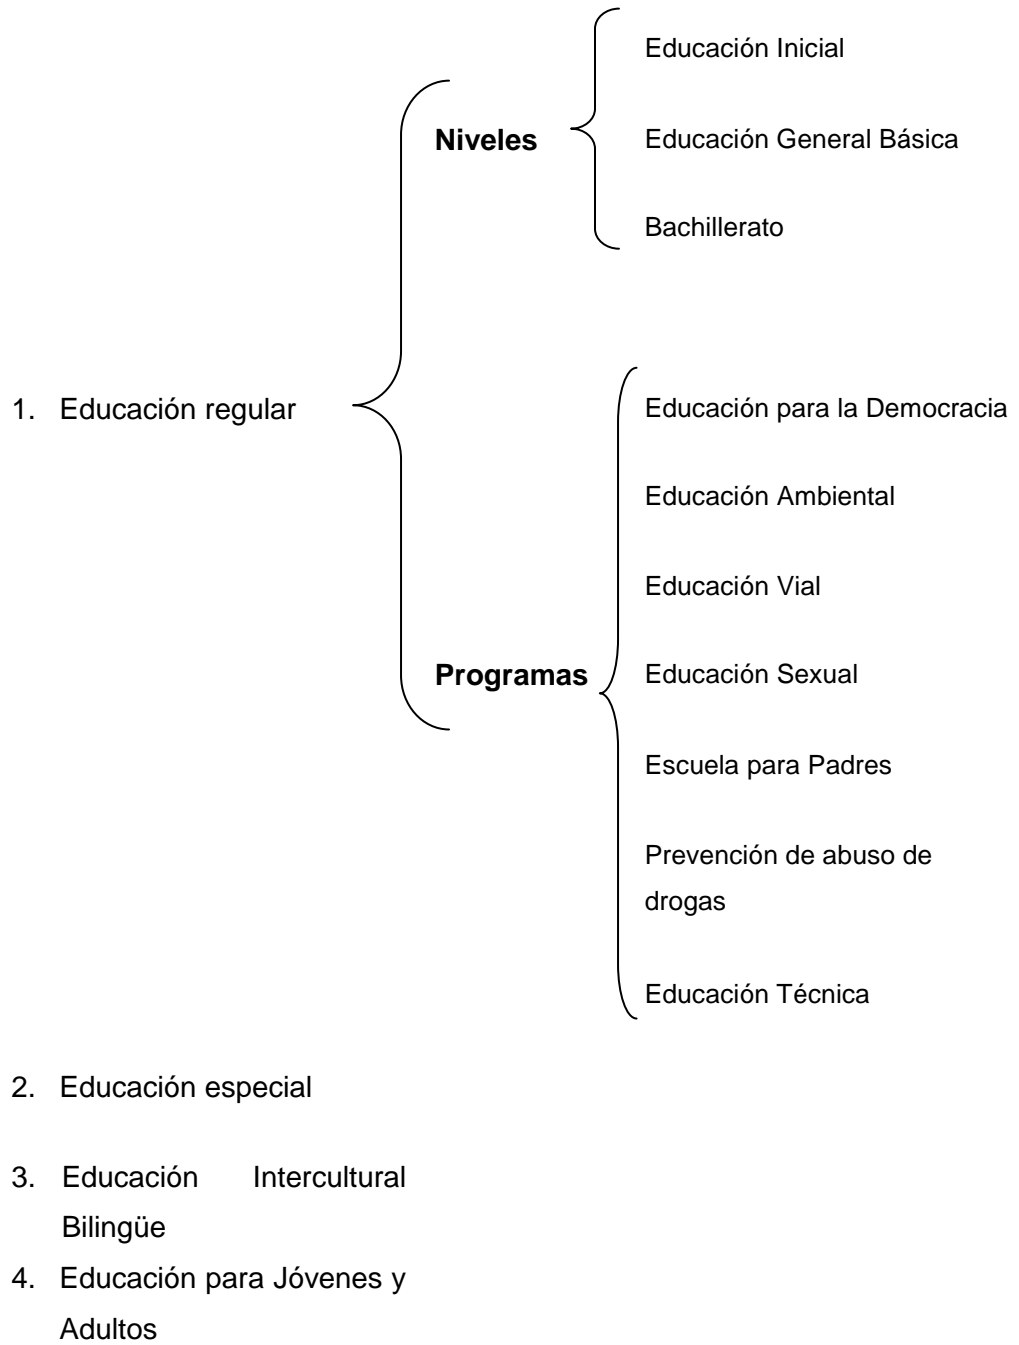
1. Educación regular

Niveles

Educación Inicial

Educación General Básica

Bachillerato

Programas

Educación para la Democracia

Educación Ambiental

Educación Vial

Educación Sexual

Escuela para Padres

Prevención de abuso de drogas

Educación Técnica

2. Educación especial

3. Educación Intercultural Bilingüe

4. Educación para Jóvenes y Adultos